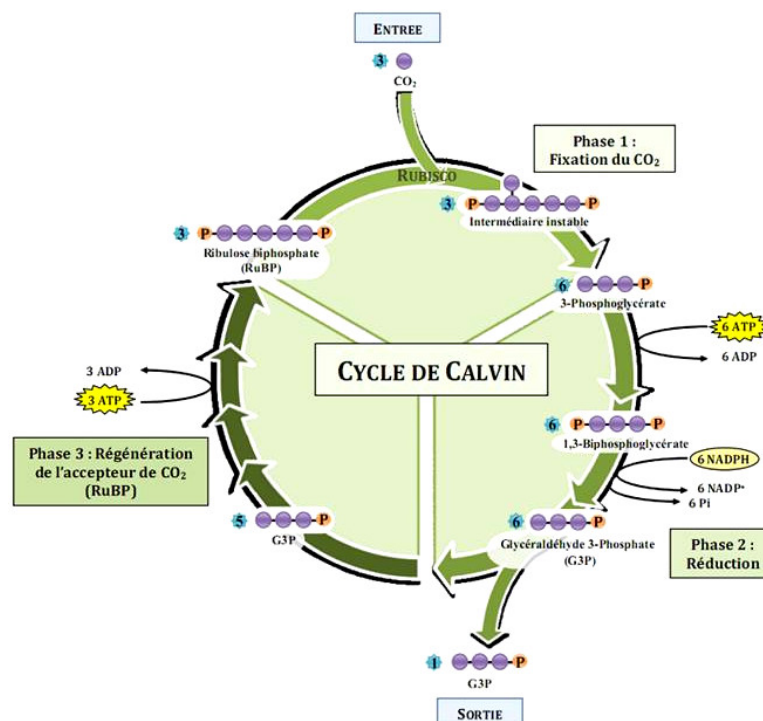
ENTREE

3 $CO_2$

Phase 1 : Fixation du $CO_2$

RUBISCO

3 P P Intermédiaire instable

3 P P Ribulose biphosphate (RuBP)

6 P 3-Phosphoglycérate

6 ATP

6 ADP

CYCLE DE CALVIN

3 ADP

3 ATP

6 P P 1,3-Biphosphoglycérate

6 NADPH

6 $NADP^+$

6 Pi

Phase 3 : Régénération de l'accepteur de $CO_2$ (RuBP)

5 P G3P

6 P Glycéraldéhyde 3-Phosphate (G3P)

Phase 2 : Réduction

1 P G3P

SORTIE